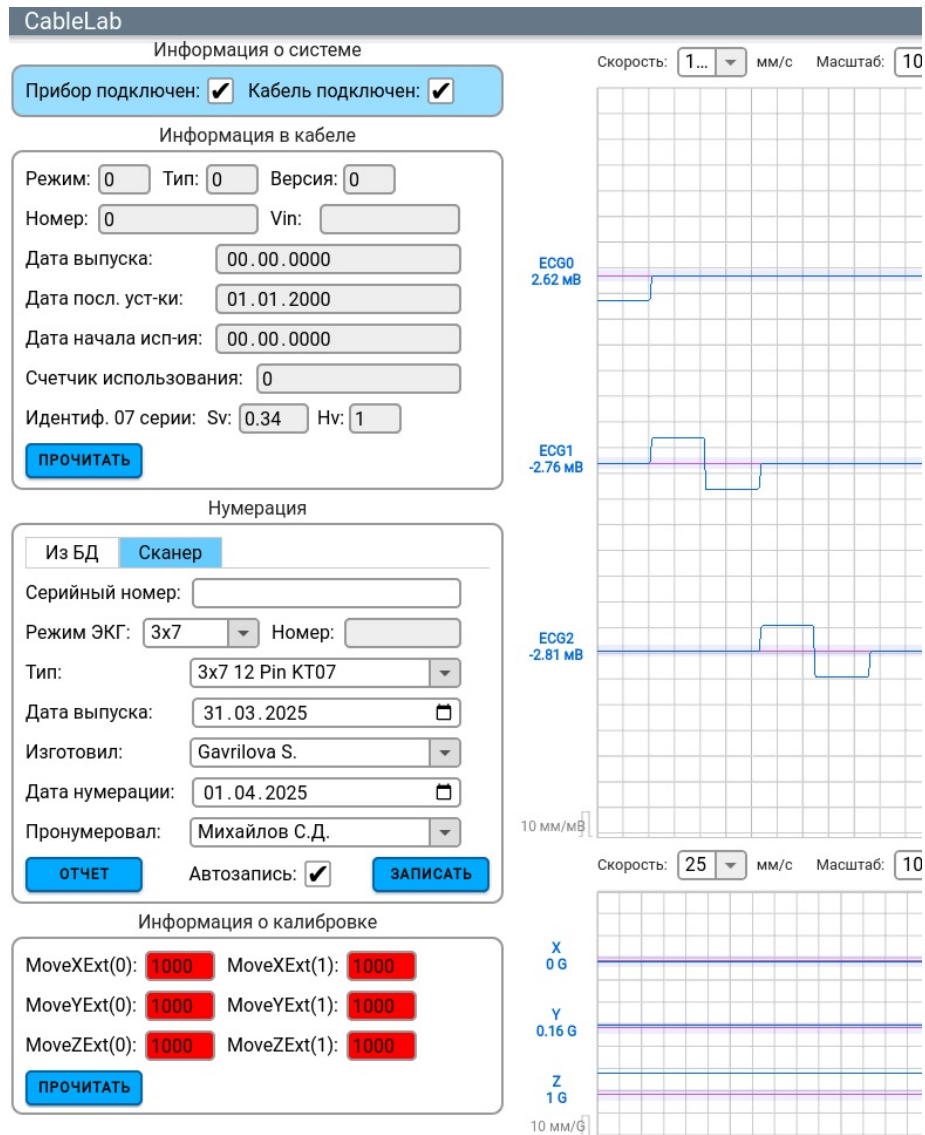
CableLab

Информация о системе

Прибор подключен: ✔ Кабель подключен: ✔

Информация в кабеле

Режим: 0 Тип: 0 Версия: 0

Номер: 0 Vin:

Дата выпуска: 00.00.0000

Дата посл. уст-ки: 01.01.2000

Дата начала исп-ия: 00.00.0000

Счетчик использования: 0

Идентиф. 07 серии: Sv: 0.34 Hv: 1

ПРОЧИТАТЬ

Нумерация

Из БД Сканер

Серийный номер:

Режим ЭКГ: 3x7 Номер:

Тип: 3x7 12 Pin KT07

Дата выпуска: 31.03.2025

Изготовил: Gavrilova S.

Дата нумерации: 01.04.2025

Пронумеровал: Михайлов С.Д.

ОТЧЕТ Автозапись: ✔ ЗАПИСАТЬ

Информация о калибровке

MoveXExt(0): 1000 MoveXExt(1): 1000

MoveYExt(0): 1000 MoveYExt(1): 1000

MoveZExt(0): 1000 MoveZExt(1): 1000

ПРОЧИТАТЬ

Скорость: 1... мм/с Масштаб: 10

ECG0
2.62 мВ

ECG1
-2.76 мВ

ECG2
-2.81 мВ

10 мм/мВ

Скорость: 25 мм/с Масштаб: 10

X
0 G

Y
0.16 G

Z
1 G

10 мм/G